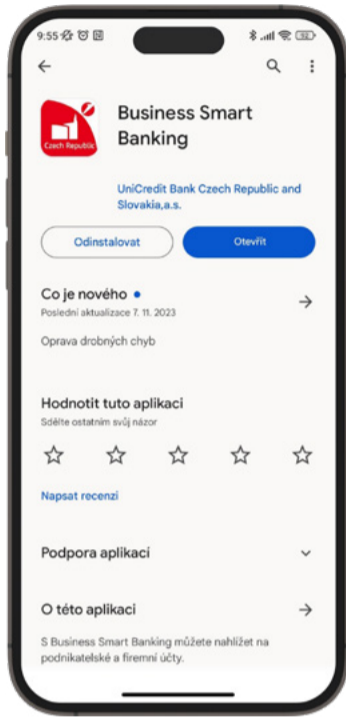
9:55

Czech Republic

Business Smart Banking

UniCredit Bank Czech Republic and Slovakia,a.s.

Odinstalovat

Otevřít

Co je nového •

Poslední aktualizace 7. 11. 2023

Oprava drobných chyb

Hodnotit tuto aplikaci

Sdělte ostatním svůj názor

Napsat recenzi

Podpora aplikací

O této aplikaci

S Business Smart Banking můžete nahlížet na podnikatelské a firemní účty.